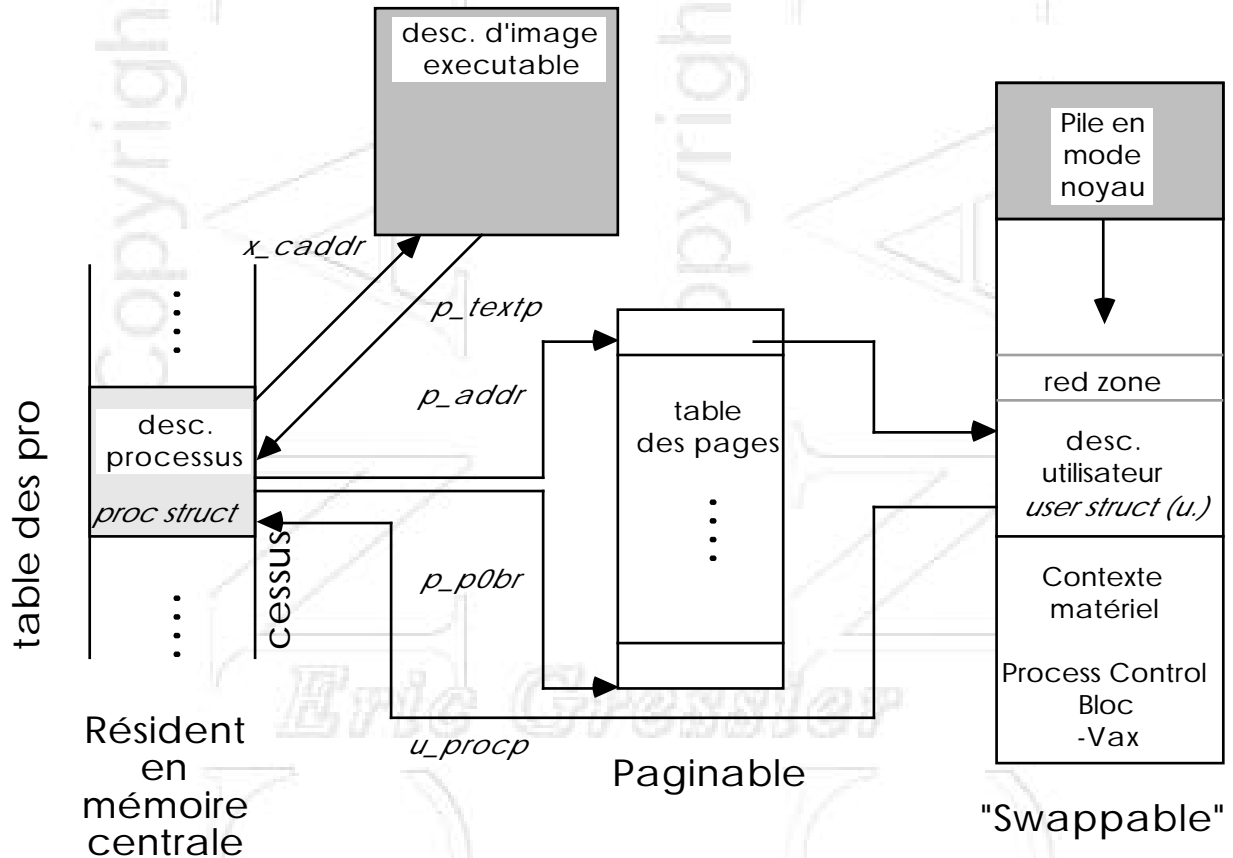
desc. d'image executable

Pile en mode noyau

x_caddr

p_textp

p_addr

table des pro cessus

desc. processus

proc struct

table des pages

red zone

desc. utilisateur user struct (u.)

p_p0br

Contexte matériel

Process Control Bloc -Vax

u_procp

Résident en mémoire centrale

Paginable

"Swappable"

Copyright

Copyright

Eric Gressier